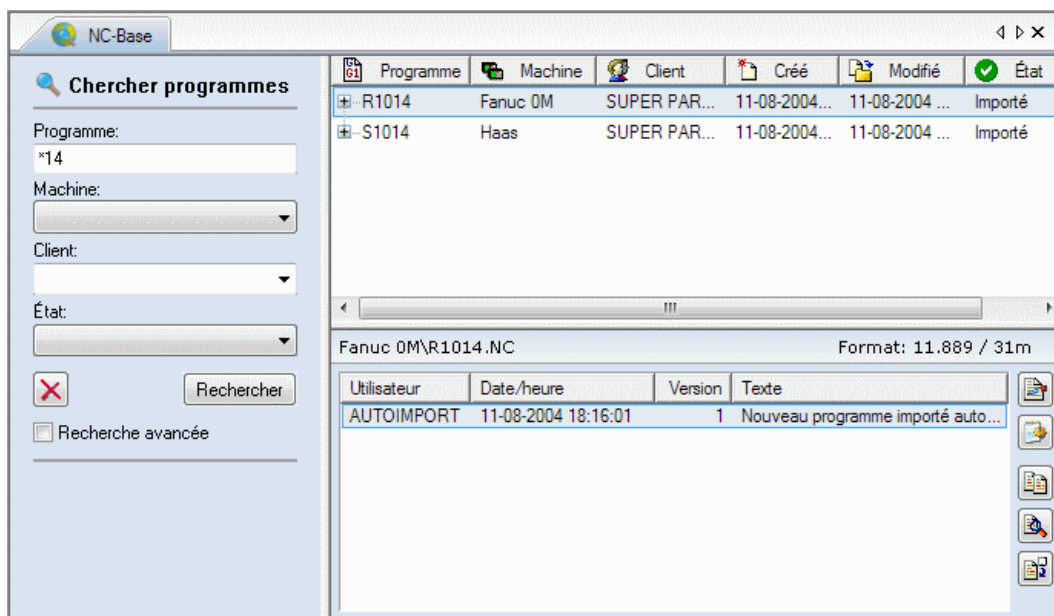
NC-Base

Chercher programmes

Programme:
*14

Machine:

Client:

État:

Rechercher

Recherche avancée

| Programme | Machine | Client | Créé | Modifié | État |
|---|---|---|---|---|---|
| R1014 | Fanuc 0M | SUPER PAR... | 11-08-2004... | 11-08-2004 ... | Importé |
| S1014 | Haas | SUPER PAR... | 11-08-2004... | 11-08-2004 ... | Importé |

Fanuc 0M\R1014.NC

Format: 11.889 / 31m

| Utilisateur | Date/heure | Version | Texte |
|---|---|---|---|
| AUTOIMPORT | 11-08-2004 18:16:01 | 1 | Nouveau programme importé auto... |